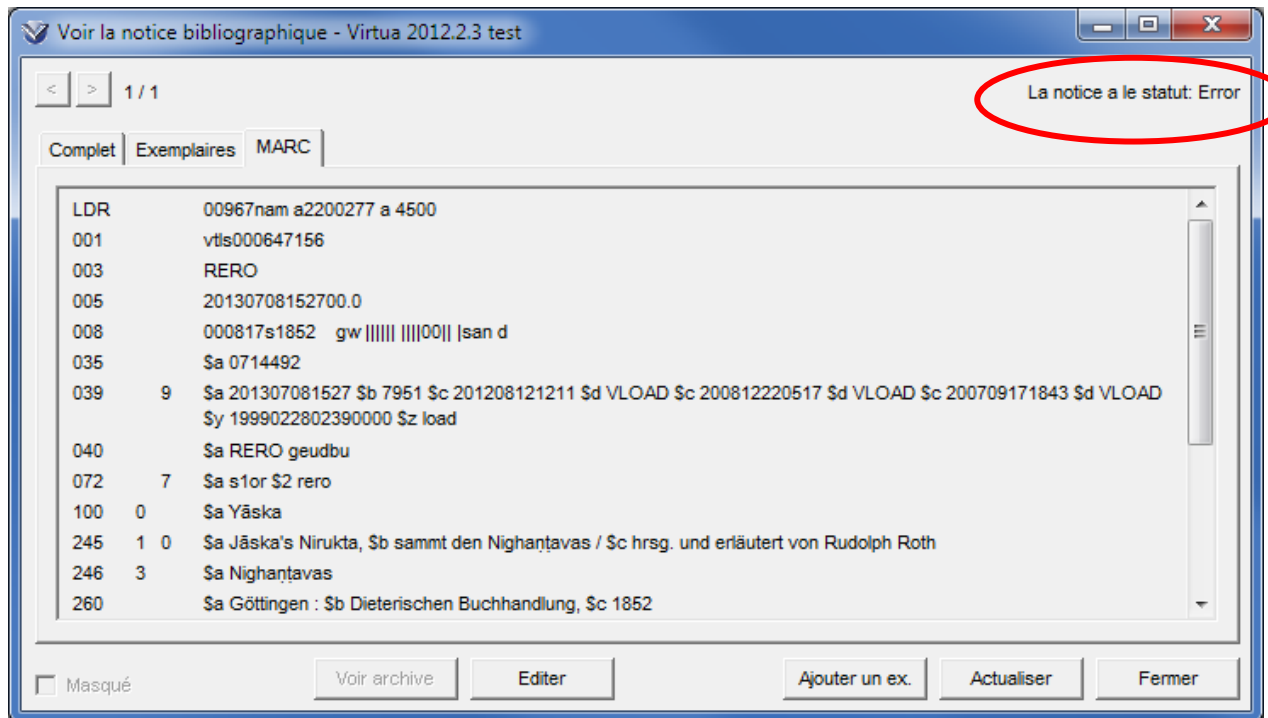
Voir la notice bibliographique - Virtua 2012.2.3 test

< > 1 / 1

La notice a le statut: Error

Complet | Exemplaires | MARC

| | | | |
|---|---|---|---|
| LDR | | | 00967nam a2200277 a 4500 |
| 001 | | | vtls000647156 |
| 003 | | | RERO |
| 005 | | | 20130708152700.0 |
| 008 | | | 000817s1852 gw |||||| ||||00|| |san d |
| 035 | | | \$a 0714492 |
| 039 | | 9 | \$a 201307081527 \$b 7951 \$c 201208121211 \$d VLOAD \$c 200812220517 \$d VLOAD \$c 200709171843 \$d VLOAD \$y 199902280239000 \$z load |
| 040 | | | \$a RERO geudbu |
| 072 | | 7 | \$a s1or \$2 rero |
| 100 | 0 | | \$a Yāska |
| 245 | 1 | 0 | \$a Jāska's Nirukta, \$b sammt den Nighaṇṭavas / \$c hrsg. und erläutert von Rudolph Roth |
| 246 | 3 | | \$a Nighaṇṭavas |
| 260 | | | \$a Göttingen : \$b Dieterischen Buchhandlung, \$c 1852 |

Masqué

Voir archive | Editer | Ajouter un ex. | Actualiser | Fermer